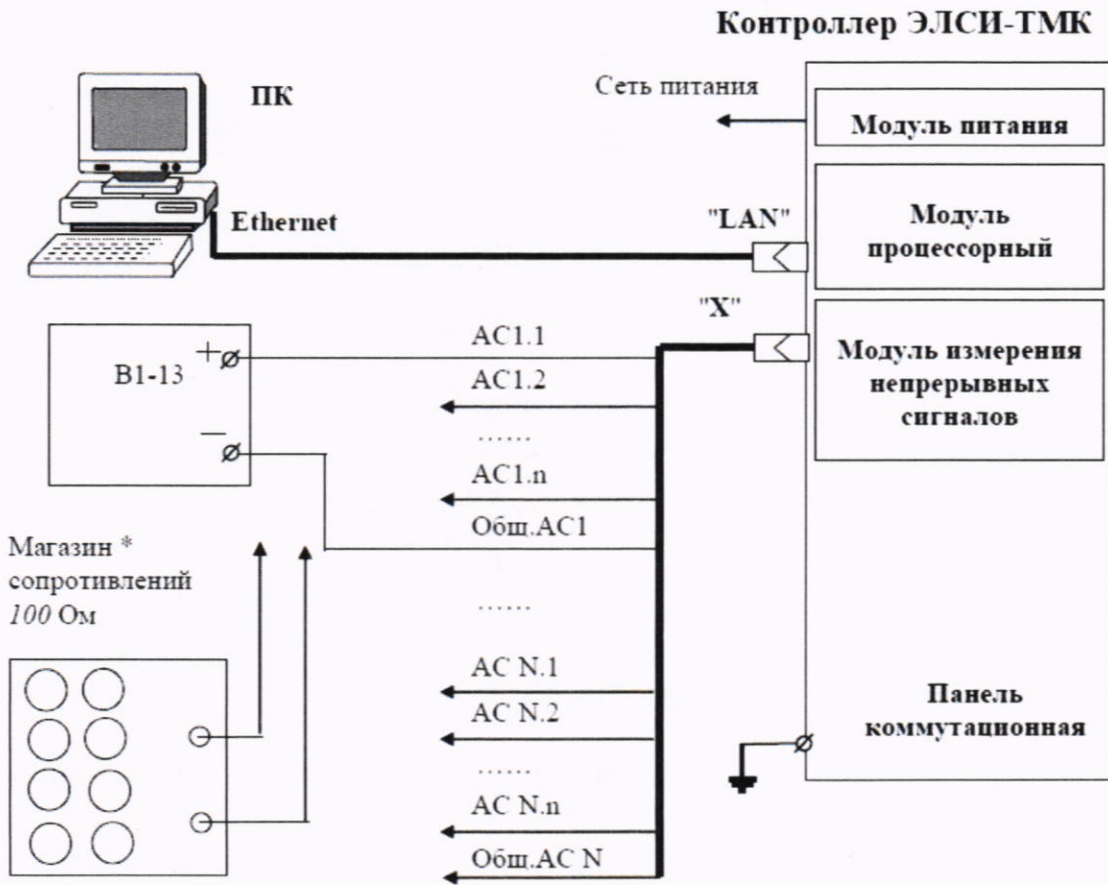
Контроллер ЭЛСИ-ТМК

ПК

Сеть питания

Модуль питания

Ethernet

"LAN"

Модуль процессорный

"X"

В1-13

+

−

АС1.1

АС1.2

……

АС1.n

Общ.АС1

Модуль измерения непрерывных сигналов

Магазин * сопротивлений 100 Ом

……

АС N.1

АС N.2

……

АС N.n

Общ.АС N

Панель коммутационная